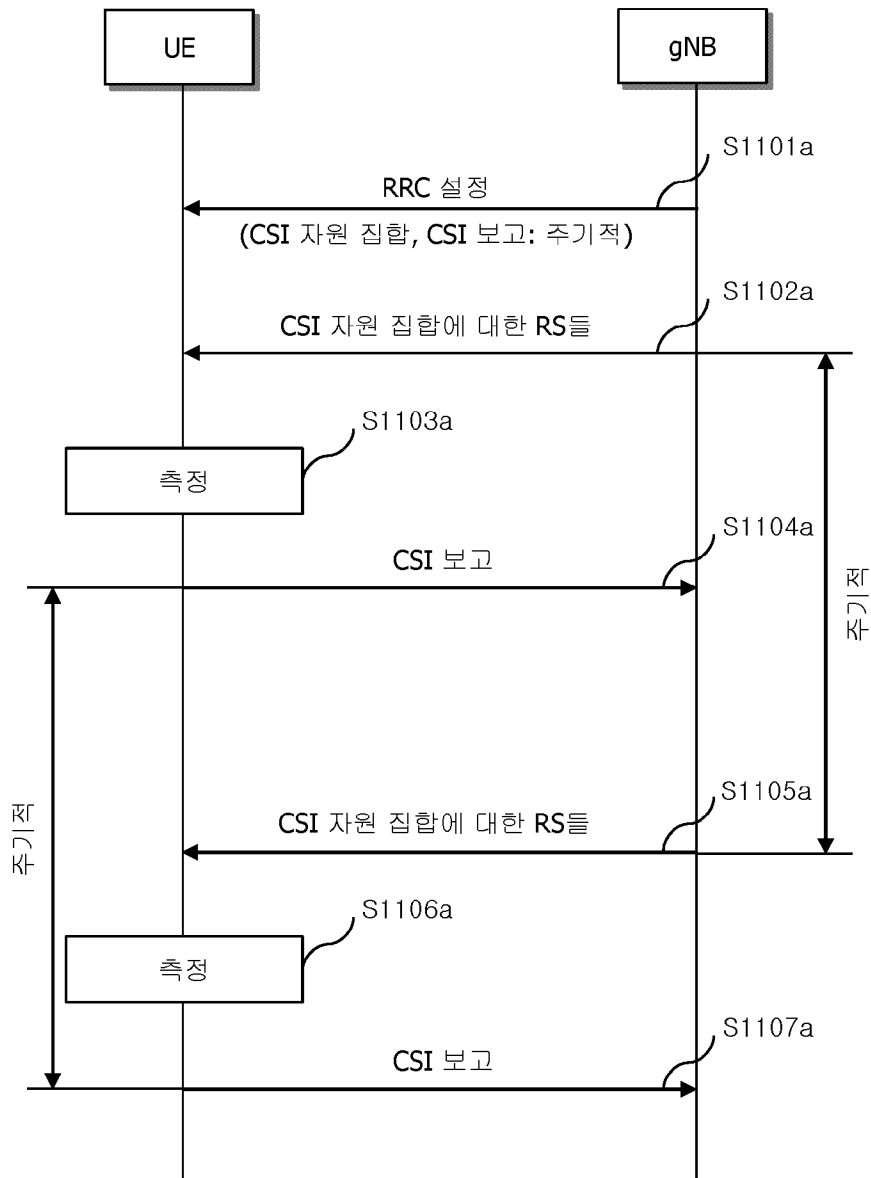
UE

gNB

S1101a

RRC 설정

(CSI 자원 집합, CSI 보고: 주기적)

S1102a

CSI 자원 집합에 대한 RS들

S1103a

측정

S1104a

CSI 보고

주기적

S1105a

CSI 자원 집합에 대한 RS들

주기적

S1106a

측정

S1107a

CSI 보고